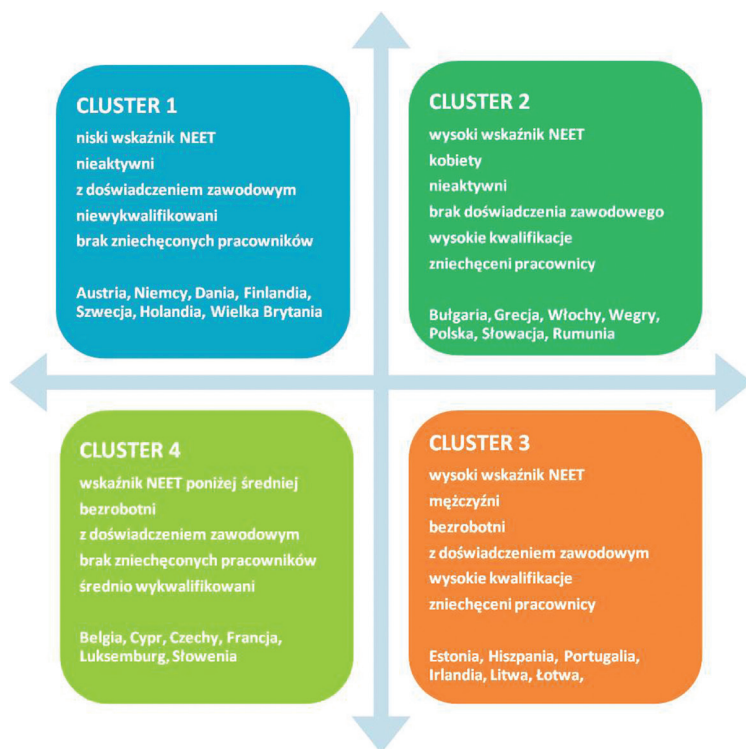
CLUSTER 1
niski wskaźnik NEET
nieaktywni
z doświadczeniem zawodowym
niewykwalifikowani
brak zniechęconych pracowników

Austria, Niemcy, Dania, Finlandia, Szwecja, Holandia, Wielka Brytania

CLUSTER 2
wysoki wskaźnik NEET
kobiety
nieaktywni
brak doświadczenia zawodowego
wysokie kwalifikacje
zniechęceni pracownicy

Bułgaria, Grecja, Włochy, Wegry, Polska, Słowacja, Rumunia

CLUSTER 4
wskaźnik NEET poniżej średniej
bezrobotni
z doświadczeniem zawodowym
brak zniechęconych pracowników
średnio wykwalifikowani

Belgia, Cypr, Czechy, Francja, Luksemburg, Słowenia

CLUSTER 3
wysoki wskaźnik NEET
mężczyźni
bezrobotni
z doświadczeniem zawodowym
wysokie kwalifikacje
zniechęceni pracownicy

Estonia, Hiszpania, Portugalia, Irlandia, Litwa, Łotwa,